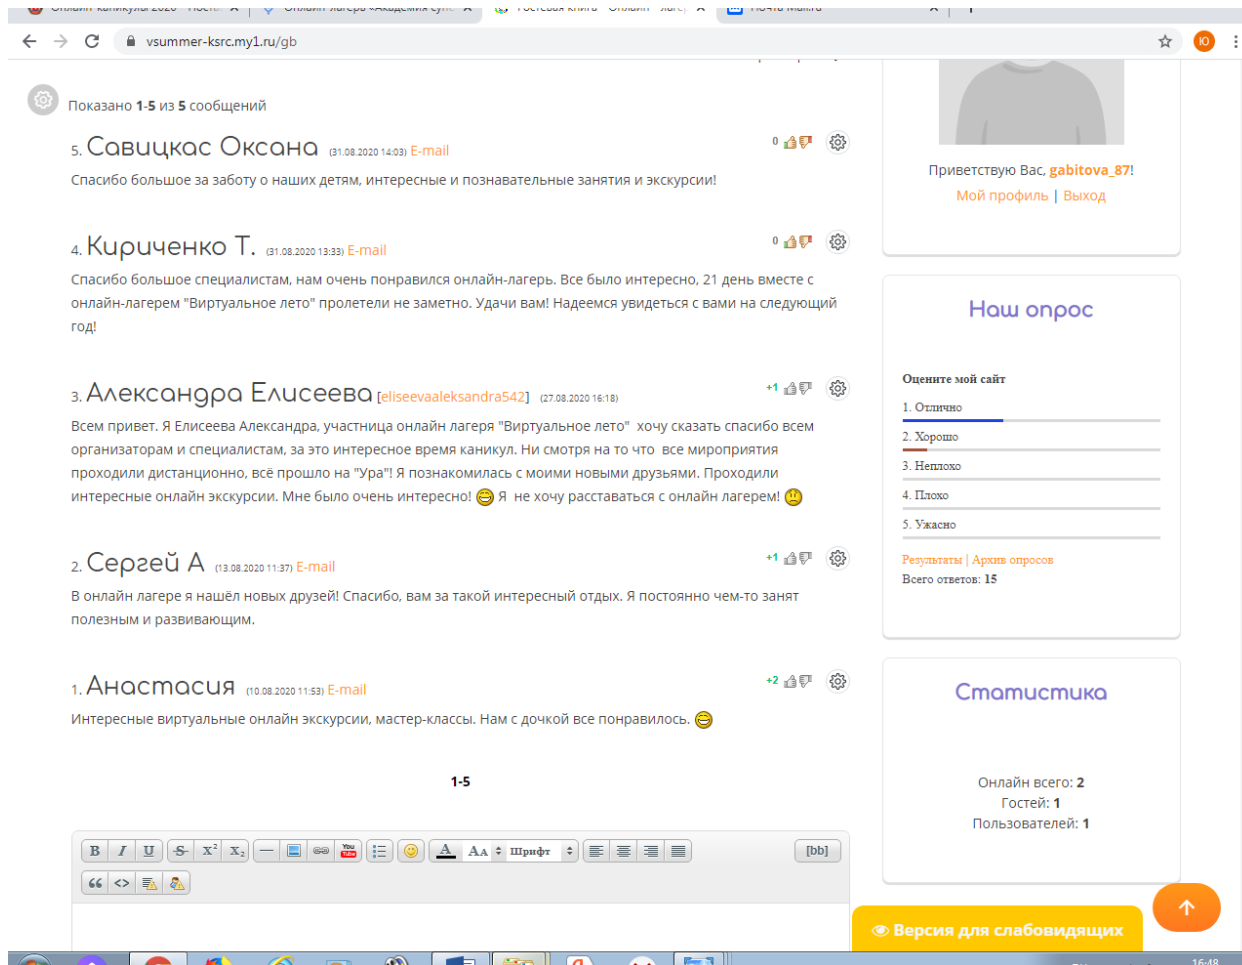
vsummer-ksrc.my1.ru/gb

Показано 1-5 из 5 сообщений

5. Савицкас Оксана (31.08.2020 14:03) E-mail
0
Спасибо большое за заботу о наших детям, интересные и познавательные занятия и экскурсии!

4. Кириченко Т. (31.08.2020 13:33) E-mail
0
Спасибо большое специалистам, нам очень понравился онлайн-лагерь. Все было интересно, 21 день вместе с онлайн-лагерем "Виртуальное лето" пролетели не заметно. Удачи вам! Надеемся увидеться с вами на следующий год!

3. Александра Елисеева [eliseevaaleksandra542] (27.08.2020 16:18)
+1
Всем привет. Я Елисеева Александра, участница онлайн лагеря "Виртуальное лето" хочу сказать спасибо всем организаторам и специалистам, за это интересное время каникул. Ни смотря на то что все мероприятия проходили дистанционно, всё прошло на "Ура"! Я познакомилась с моими новыми друзьями. Проходили интересные онлайн экскурсии. Мне было очень интересно! Я не хочу расставаться с онлайн лагерем!

2. Сергей А (13.08.2020 11:37) E-mail
+1
В онлайн лагере я нашёл новых друзей! Спасибо, вам за такой интересный отдых. Я постоянно чем-то занят полезным и развивающим.

1. Анастасия (10.08.2020 11:53) E-mail
+2
Интересные виртуальные онлайн экскурсии, мастер-классы. Нам с дочкой все понравилось.

1-5

B I U S $x^2$ $x_2$ AA Шрифт [bb]

Приветствую Вас, gabitova_87!
Мой профиль | Выход

Наш опрос

Оцените мой сайт
1. Отлично
2. Хорошо
3. Неплохо
4. Плохо
5. Ужасно
Результаты | Архив опросов
Всего ответов: 15

Статистика

Онлайн всего: 2
Гостей: 1
Пользователей: 1

Версия для слабовидящих